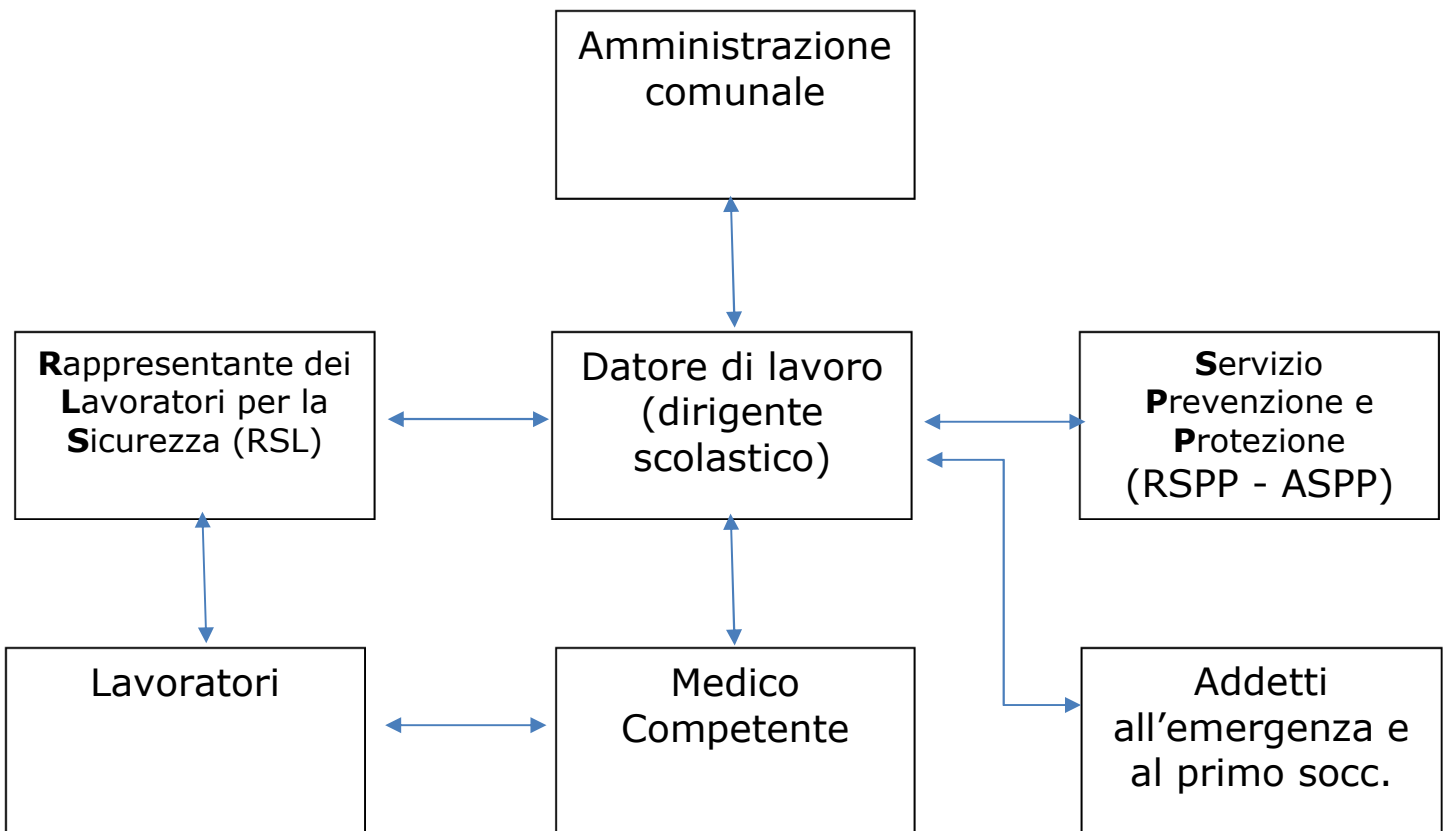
Amministrazione comunale

Rappresentante dei Lavoratori per la Sicurezza (RSL)

Datore di lavoro (dirigente scolastico)

Servizio Prevenzione e Protezione (RSPP - ASPP)

Lavoratori

Medico Competente

Addetti all'emergenza e al primo socc.